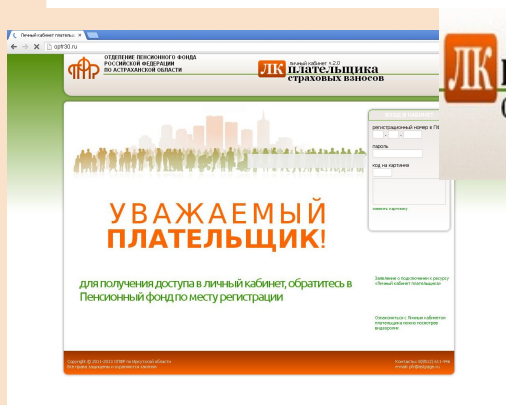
Личный кабинет платель...

opfr30.ru

ОТДЕЛЕНИЕ ПЕНСИОННОГО ФОНДА РОССИЙСКОЙ ФЕДЕРАЦИИ ПО АСТРАХАНСКОЙ ОБЛАСТИ

личный кабинет v.2.0

ЛК плательщика страховых взносов

ЛК

Вход в кабинет

регистрационный номер в ПФР

пароль

код на картинке

обновить картинку

УВАЖАЕМЫЙ ПЛАТЕЛЬЩИК!

для получения доступа в личный кабинет, обратитесь в Пенсионный фонд по месту регистрации

Заявление о подключении к ресурсу «Личный кабинет плательщика»

Ознакомиться с Личным кабинетом плательщика можно посмотрев видеоролик

Copyright © 2011-2013 ОПФР по Астраханской области. Все права защищены и охраняются законом

Контакты: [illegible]
e-mail: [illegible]